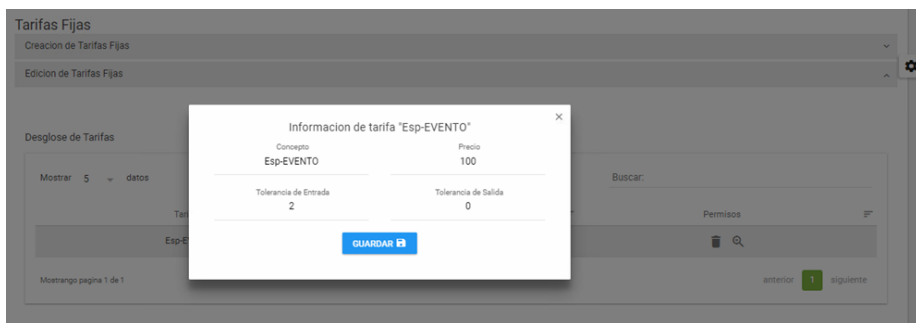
Tarifas Fijas

Creacion de Tarifas Fijas

Edicion de Tarifas Fijas

Desglose de Tarifas

Mostrar 5 datos

Buscar:

Tari

Permisos

Esp-E

Mostrango pagina 1 de 1

anterior 1 siguiente

Informacion de tarifa "Esp-EVENTO"

×

Concepto
Esp-EVENTO

Precio
100

Tolerancia de Entrada
2

Tolerancia de Salida
0

GUARDAR